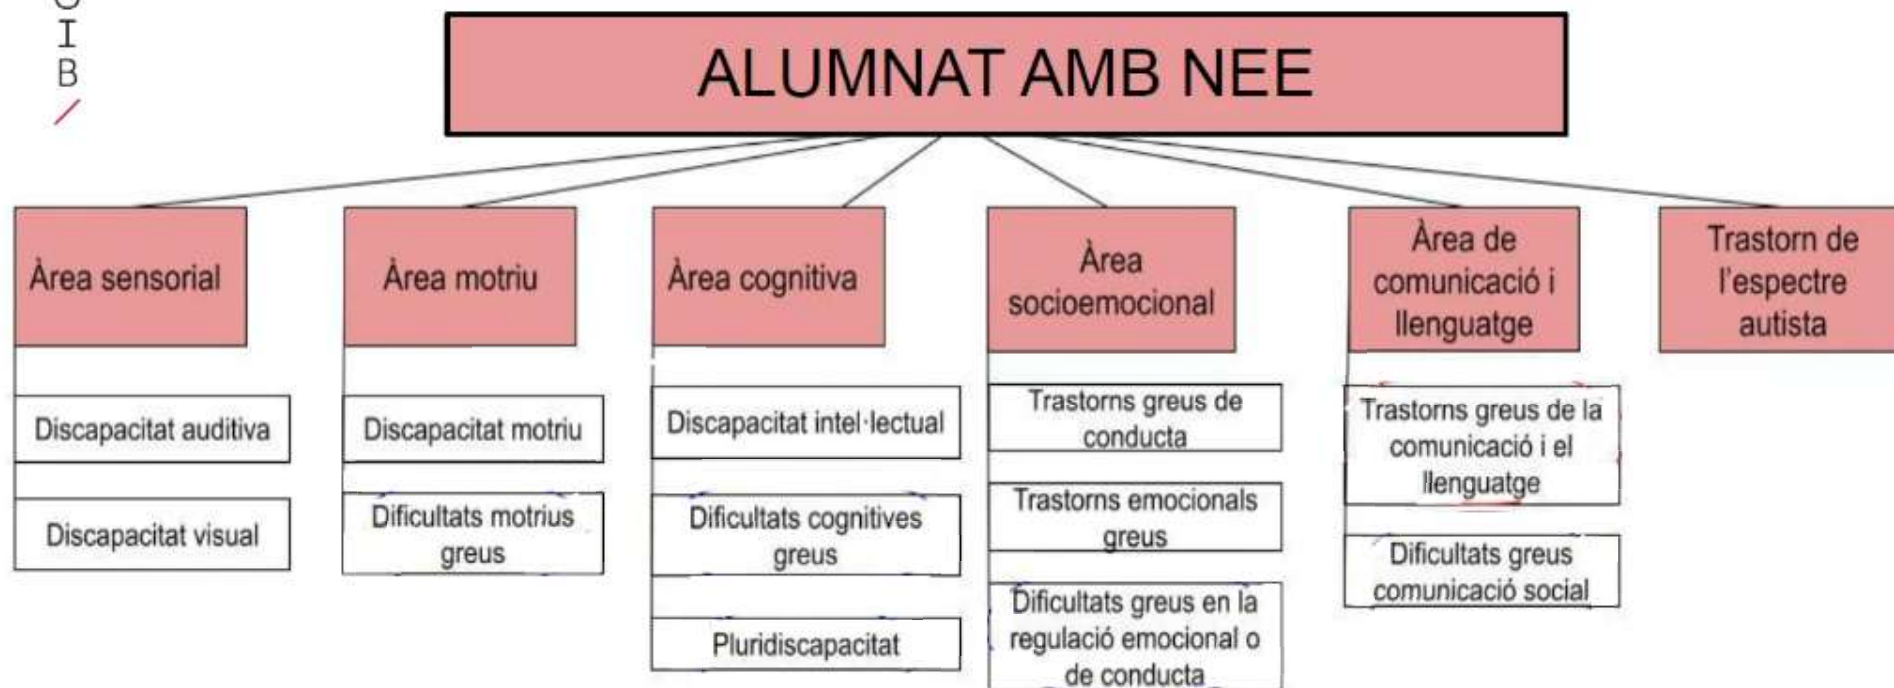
U
I
B

ALUMNAT AMB NEE

Àrea sensorial

Discapacitat auditiva

Discapacitat visual

Àrea motriu

Discapacitat motriu

Dificultats motrius greus

Àrea cognitiva

Discapacitat intel·lectual

Dificultats cognitives greus

Pluridiscapacitat

Àrea socioemocional

Trastorns greus de conducta

Trastorns emocionals greus

Dificultats greus en la regulació emocional o de conducta

Àrea de comunicació i llenguatge

Trastorns greus de la comunicació i el llenguatge

Dificultats greus comunicació social

Trastorn de l'espectre autista